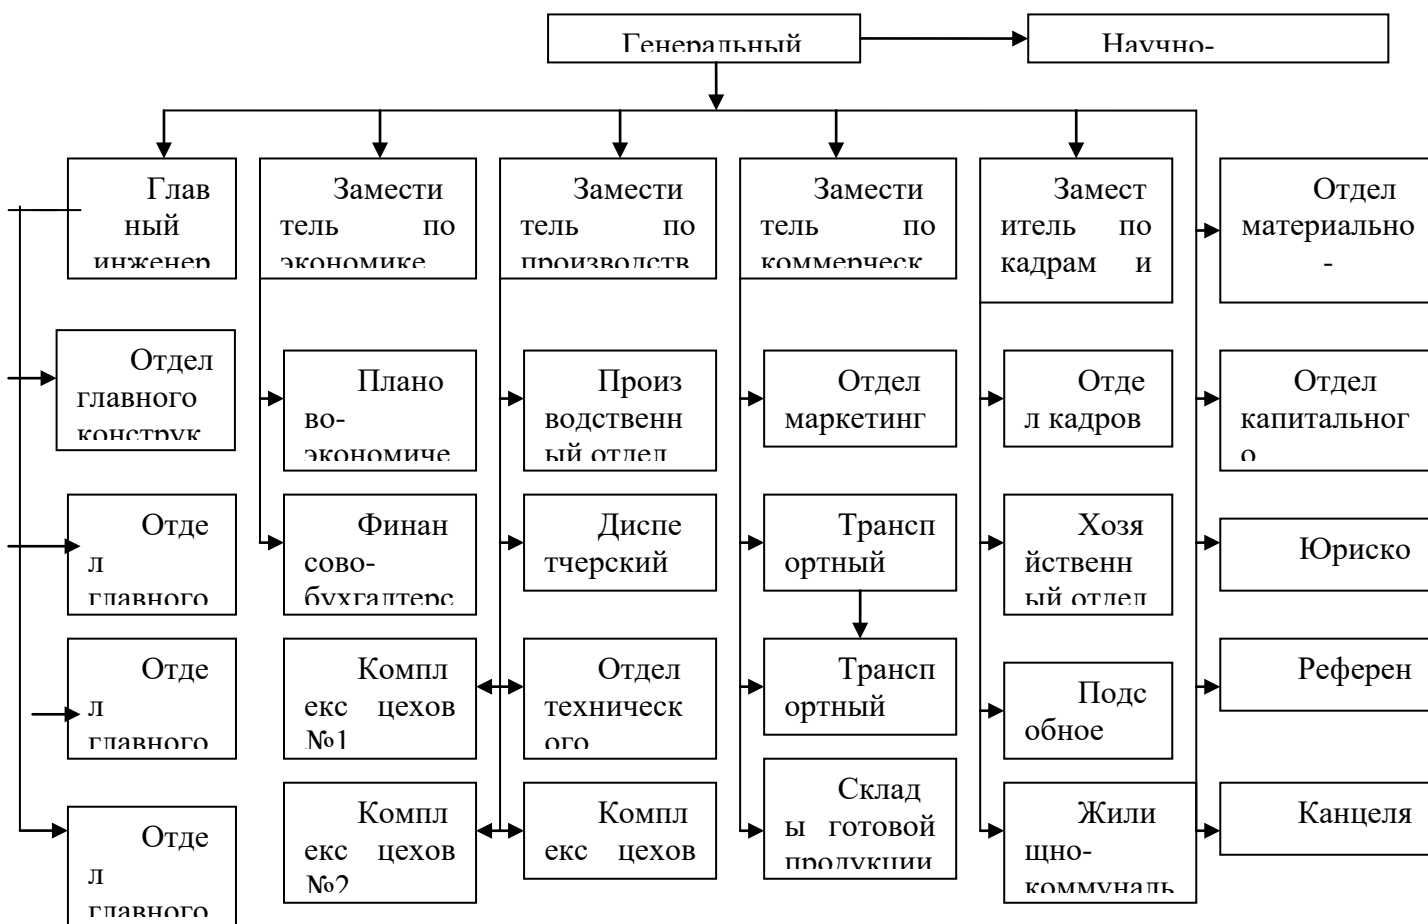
Генеральный

Научно-

Главный инженер

Заместитель по экономике

Заместитель по производств

Заместитель по коммерческ

Заместитель по кадрам и

Отдел материально-

Отдел главного конструк

Плановоэкономиче

Производственный отдел

Отдел маркетинг

Отдел кадров

Отдел капитального

Отдел главного

Финансово-бухгалтерс

Диспетчерский

Транспортный

Хозяйственный отдел

Юриско

Отдел главного

Комплекс цехов №1

Отдел техническ ого

Транспортный

Подсобное

Референ

Отдел главного

Комплекс цехов №2

Комплекс цехов

Склады готовой продукции

Жилищно-коммуналь

Канцеля